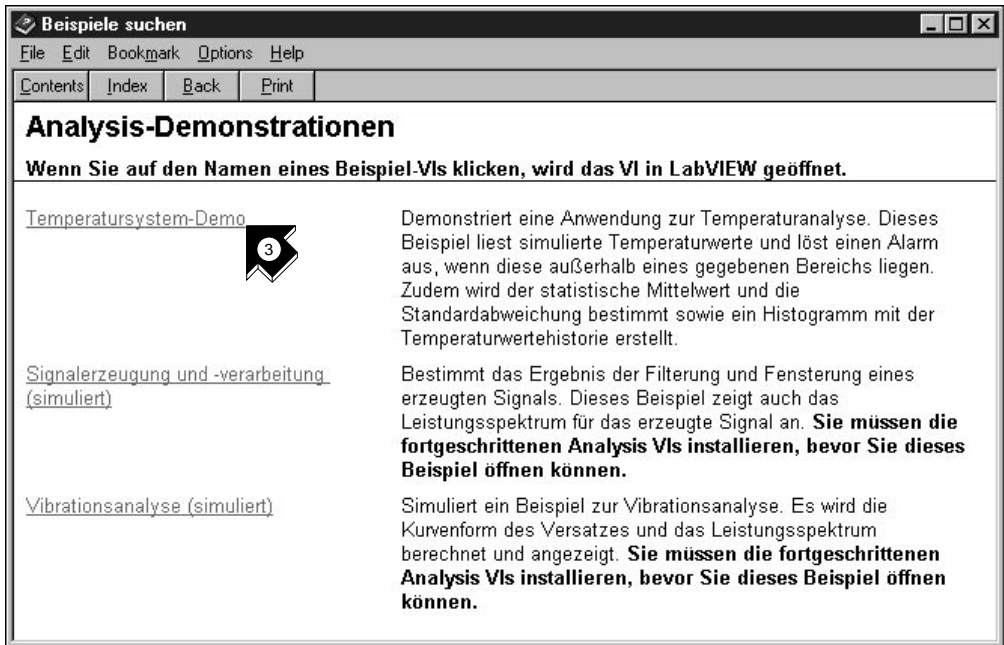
Beispiele suchen

File Edit Bookmark Options Help

Contents Index Back Print

Analysis-Demonstrationen

Wenn Sie auf den Namen eines Beispiel-VIs klicken, wird das VI in LabVIEW geöffnet.

| | |
|---|---|
| Temperatursystem-Demo | Demonstriert eine Anwendung zur Temperaturanalyse. Dieses Beispiel liest simulierte Temperaturwerte und löst einen Alarm aus, wenn diese außerhalb eines gegebenen Bereichs liegen. Zudem wird der statistische Mittelwert und die Standardabweichung bestimmt sowie ein Histogramm mit der Temperaturwertehistorie erstellt. |
| Signalerzeugung und -verarbeitung (simuliert) | Bestimmt das Ergebnis der Filterung und Fensterung eines erzeugten Signals. Dieses Beispiel zeigt auch das Leistungsspektrum für das erzeugte Signal an. **Sie müssen die fortgeschrittenen Analysis VIs installieren, bevor Sie dieses Beispiel öffnen können.** |
| Vibrationsanalyse (simuliert) | Simuliert ein Beispiel zur Vibrationsanalyse. Es wird die Kurvenform des Versatzes und das Leistungsspektrum berechnet und angezeigt. **Sie müssen die fortgeschrittenen Analysis VIs installieren, bevor Sie dieses Beispiel öffnen können.** |

3